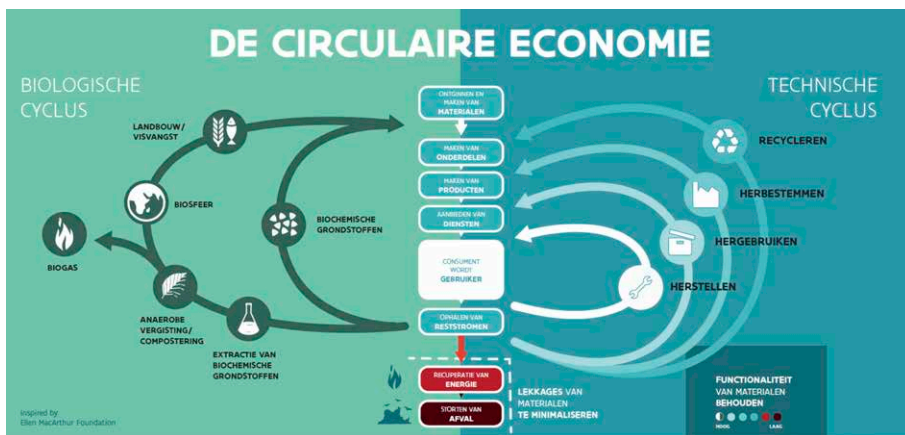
DE CIRCULAIRE ECONOMIE

BIOLOGISCHE CYCLUS

TECHNISCHE CYCLUS

LANDBOUW/ VISVANGST

BIOSFEER

BIOGAS

BIOCHEMISCHE GRONDSTOFFEN

ANAEROBE VERGISTING/ COMPOSTERING

EXTRACTIE VAN BIOCHEMISCHE GRONDSTOFFEN

ONTGINNEN EN MAKEN VAN MATERIALEN

MAKEN VAN ONDERDELEN

MAKEN VAN PRODUCTEN

AANBIEDEN VAN DIENSTEN

CONSUMENT WORDT GEBRUIKER

OPHALEN VAN RESTSTROMEN

RECUPERATIE VAN ENERGIE

STORTEN VAN AFVAL

LEKKAGES VAN MATERIALEN TE MINIMALISEREN

RECYCLEREN

HERBESTEMMEN

HERGEBRUIKEN

HERSTELLEN

FUNCTIONALITEIT VAN MATERIALEN BEHOUDEN

HOOG

LAAG

Inspired by Ellen MacArthur Foundation